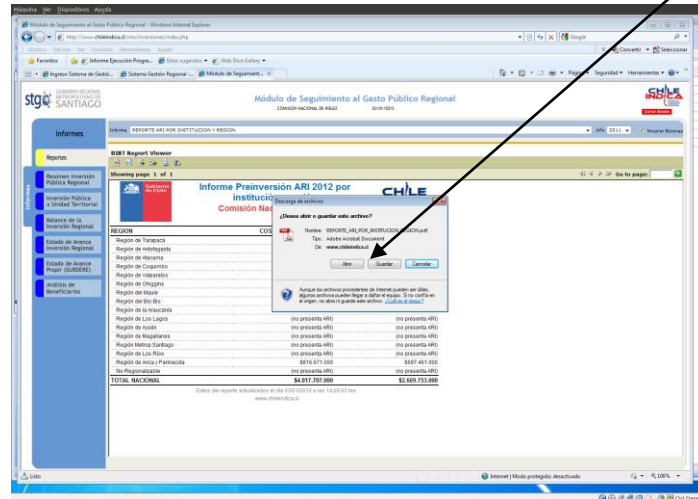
Máquina Ver Dispositivos Ayuda

Módulo de Seguimiento al Gasto Público Regional - Windows Internet Explorer

http://www.chileindica.cl/.../index.php

Google

Archivo Edición Ver Favoritos Herramientas Ayuda

Convertir Seleccionar

Favoritos Informe Ejecución Progra... Sitios sugeridos Web Slice Gallery

Ingreso Sistema de Gestió... Sistema Gestión Regional - ... Módulo de Seguimient...

Página Seguridad Herramientas

stgo GOBIERNO REGIONAL METROPOLITANO DE SANTIAGO

Módulo de Seguimiento al Gasto Público Regional

COMISIÓN NACIONAL DE RIEGO

CHILE INDICA

Informes

Informe: REPORTE ARI POR INSTITUCION Y REGION

Año 2011 Mostrar Botones

Reportes

BIRT Report Viewer

Showing page 1 of 1

Go to page:

Resumen Inversión Pública Regional

Inversión Pública x Unidad Territorial

Balance de la Inversión Regional

Estado de Avance Inversión Regional

Estado de Avance Propir (GUIDERE)

Análisis de Beneficiarios

Informes

Gobierno de Chile

Informe Preinversión ARI 2012 por institución

Comisión Nac

CHILE

Descarga de archivos

¿Desea abrir o guardar este archivo?

Nombre: REPORTE_ARI_POR_INSTITUCION_Y_REGION.pdf

Tipo: Adobe Acrobat Document

De: www.chileindica.cl

Abrir Guardar Cancelar

Aunque los archivos procedentes de Internet pueden ser útiles, algunos archivos pueden llegar a dañar el equipo. Si no confía en el origen, no abra ni guarde este archivo. ¿Cuál es el riesgo?

| REGION | COS | |
|---|---|---|
| Región de Tarapacá | | |
| Región de Antofagasta | | |
| Región de Atacama | | |
| Región de Coquimbo | | |
| Región de Valparaíso | | |
| Región de O'higgins | | |
| Región del Maule | | |
| Región del Bío Bío | | |
| Región de la Araucanía | | |
| Región de Los Lagos | (no presenta ARI) | (no presenta ARI) |
| Región de Aysén | (no presenta ARI) | (no presenta ARI) |
| Región de Magallanes | (no presenta ARI) | (no presenta ARI) |
| Región Metrop.Santiago | (no presenta ARI) | (no presenta ARI) |
| Región de Los Ríos | (no presenta ARI) | (no presenta ARI) |
| Región de Arica y Parinacota | $810.671.000 | $697.461.000 |
| No Regionalizable | (no presenta ARI) | (no presenta ARI) |
| TOTAL NACIONAL | $4.817.707.000 | $2.669.753.000 |

Datos del reporte actualizados en el día 03/01/2012 a las 14:08:03 hrs.
www.chileindica.cl

Listo

Internet | Modo protegido: desactivado

100%